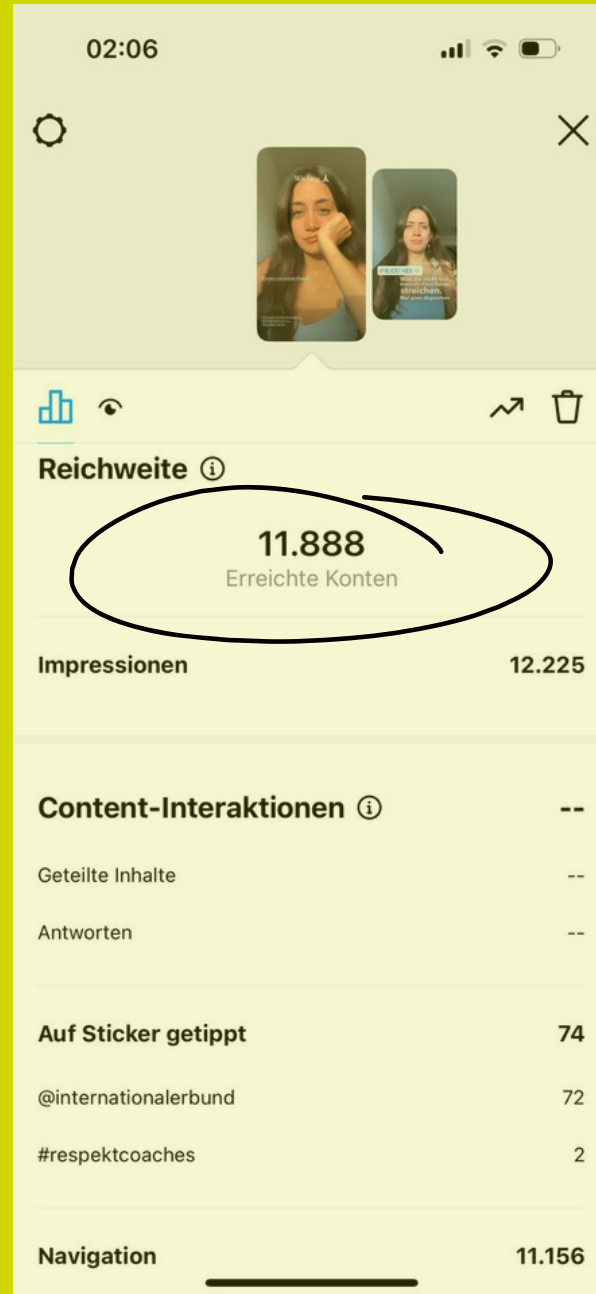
02:06

Reichweite ⓘ

11.888
Erreichte Konten

Impressionen 12.225

Content-Interaktionen ⓘ --

Geteilte Inhalte --

Antworten --

Auf Sticker getippt 74

@internationalerbund 72

#respektcoaches 2

Navigation 11.156